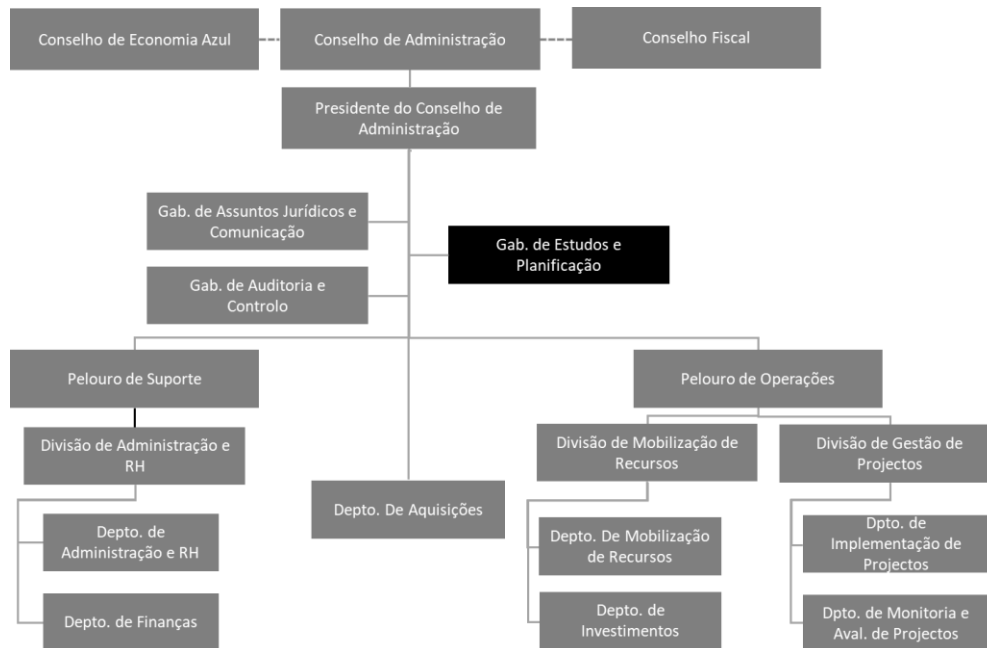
Conselho de Economia Azul

Conselho de Administração

Conselho Fiscal

Presidente do Conselho de Administração

Gab. de Assuntos Jurídicos e Comunicação

Gab. de Estudos e Planificação

Gab. de Auditoria e Controlo

Pelouro de Suporte

Pelouro de Operações

Divisão de Administração e RH

Depto. De Aquisições

Divisão de Mobilização de Recursos

Divisão de Gestão de Projectos

Depto. de Administração e RH

Depto. de Finanças

Depto. De Mobilização de Recursos

Depto. de Investimentos

Dpto. de Implementação de Projectos

Dpto. de Monitoria e Aval. de Projectos